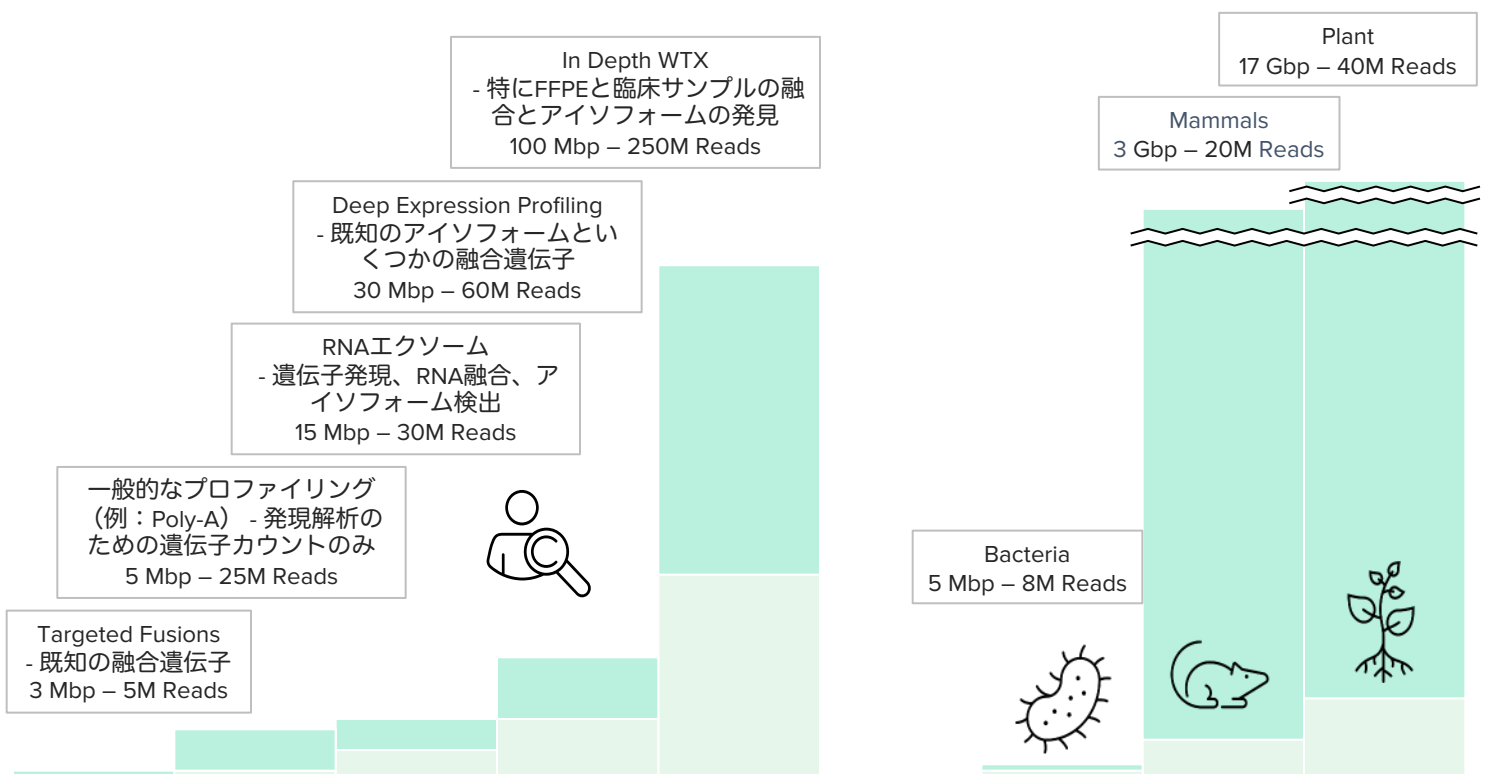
In Depth WTX
- 特にFFPEと臨床サンプルの融合とアイソフォームの発見
100 Mbp – 250M Reads

Deep Expression Profiling
- 既知のアイソフォームといくつかの融合遺伝子
30 Mbp – 60M Reads

RNAエクソーム
- 遺伝子発現、RNA融合、アイソフォーム検出
15 Mbp – 30M Reads

一般的なプロファイリング（例：Poly-A） - 発現解析のための遺伝子カウントのみ
5 Mbp – 25M Reads

Targeted Fusions
- 既知の融合遺伝子
3 Mbp – 5M Reads

Plant
17 Gbp – 40M Reads

Mammals
3 Gbp – 20M Reads

Bacteria
5 Mbp – 8M Reads